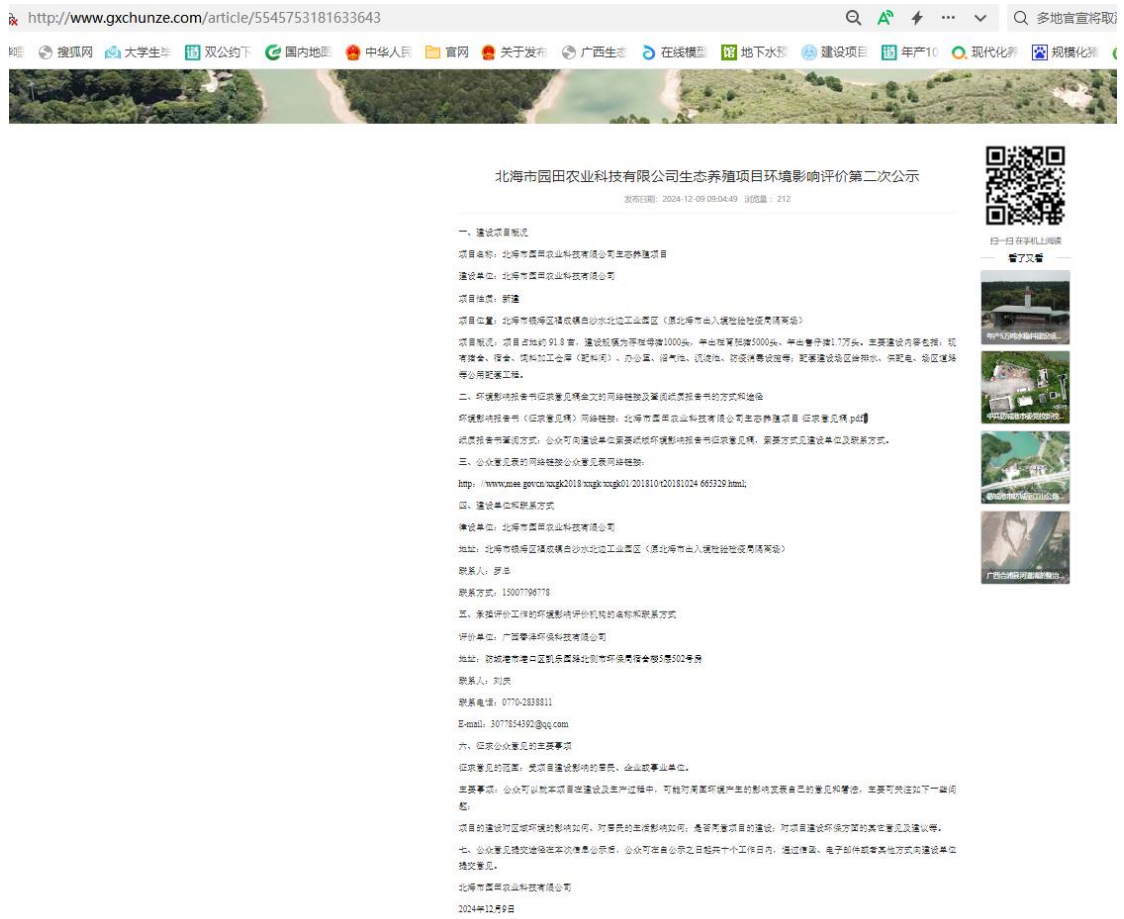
http://www.gxchunze.com/article/5545753181633643

多地官宣将取

搜狐网 大学生 双公约 国内地图 中华人民 官网 关于发布 广西生态 在线模型 地下水 建设项目 年产10 现代化 规模化

北海市园田农业科技有限公司生态养殖项目环境影响评价第二次公示

发布日期：2024-12-09 09:04:49 浏览量：212

一、建设项目概况

项目名称：北海市园田农业科技有限公司生态养殖项目

建设单位：北海市园田农业科技有限公司

项目性质：新建

项目位置：北海市铁山港区兴港镇白沙水北边工业园区（原北海市出入境检验检疫局隔离场）

项目概况：项目占地约 91.8 亩，建设规模为存栏母猪1000头，年出栏育肥猪5000头，年出售仔猪1.7万头。主要建设内容包括：现有猪舍、宿舍、饲料加工仓库（配料间）、办公区、沼气池、沉淀池、防疫消毒设施等；配套建设给排水、供配电、场区道路等公用配套工程。

二、环境影响报告书征求意见稿全文的网络链接及查阅纸质报告书的方式和途径

环境影响报告书（征求意见稿）网络链接：北海市园田农业科技有限公司生态养殖项目 征求意见稿.pdf

纸质报告书查阅方式：公众可向建设单位索要纸质环境影响报告书征求意见稿，索要方式见建设单位及联系方式。

三、公众意见表的网络链接公众意见表网络链接：

http://www.mee.gov.cn/xxgk2018/xxgk/xxgk01/201810/t20181024_665329.html;

四、建设单位和联系方式

建设单位：北海市园田农业科技有限公司

地址：北海市铁山港区兴港镇白沙水北边工业园区（原北海市出入境检验检疫局隔离场）

联系人：罗丰

联系方式：15007796778

五、承担评价工作的环境影响评价机构的名称和联系方式

评价单位：广西春泽环保科技有限公司

地址：防城港市港口区凯乐园路北侧市环保局宿舍楼5栋502号房

联系人：刘庆

联系电话：0770-2838811

E-mail：3077854392@qq.com

六、征求公众意见的主要事项

征求意见的范围：受项目建设影响的居民、企业或事业单位。

主要事项：公众可以就本项目在建设及生产过程中，可能对周围环境产生的影响发表自己的意见和看法，主要可关注如下一些问题：

项目的建设对区域环境的影响如何，对居民的生活影响如何；是否同意项目的建设；对项目建设环保方面的其它意见及建议等。

七、公众意见提交途径在本次信息公示后，公众可在自公示之日起共十个工作日内，通过信函、电子邮件或者其他方式向建设单位提交意见。

北海市园田农业科技有限公司

2024年12月9日

扫一扫 在手机上阅读

看了又看

年产5万吨水稻种植项目...

中开防城港市政项目...

防城港市防城区江山公路...

广西合浦县河道淤积整治...